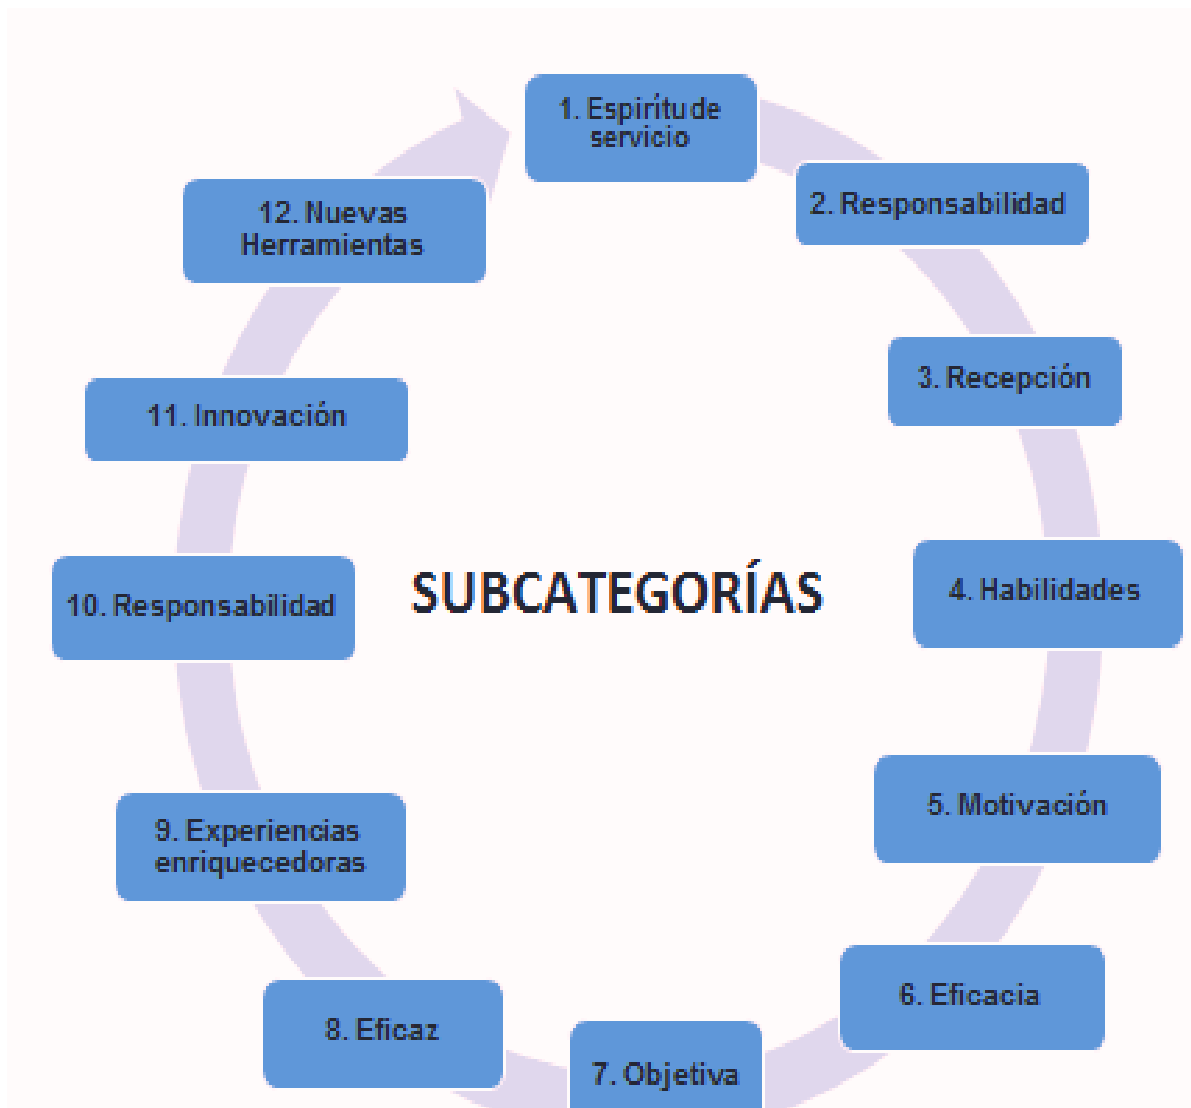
1. Espíritu de servicio

2. Responsabilidad

3. Recepción

4. Habilidades

5. Motivación

6. Eficacia

7. Objetiva

8. Eficaz

9. Experiencias enriquecedoras

10. Responsabilidad

11. Innovación

12. Nuevas Herramientas

SUBCATEGORÍAS